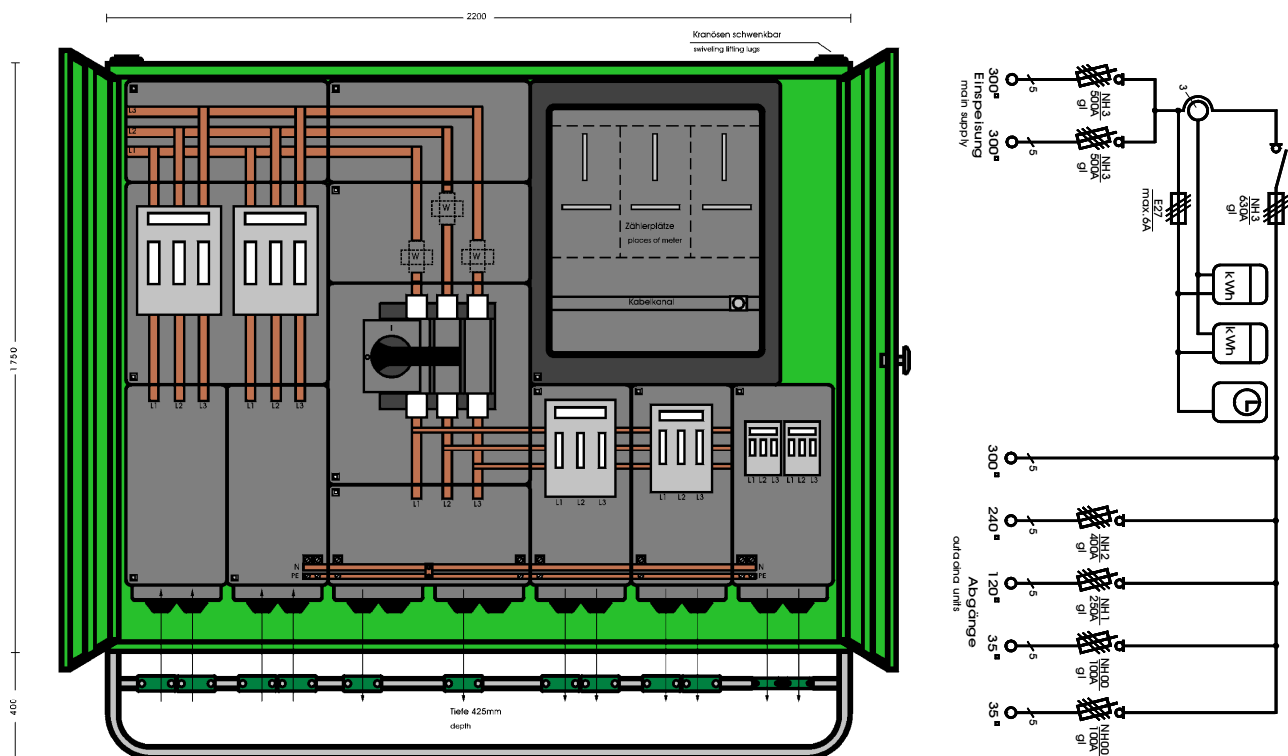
2200

Kranösen schwenkbar
swiveling lifting lugs

1750

400

L3
L2
L1

W
W
W

Zählerplätze
places of meter

Kabelkanal

L1 L2 L3
L1 L2 L3
L1 L2 L3
L1 L2 L3
L1 L2 L3
L1 L2 L3 L1 L2 L3

N
PE
N
PE

Tiefe 425mm
depth

Einspeisung
main supply

300□ 5
300□ 5

NH3 500A gl
NH3 500A gl

3

E27 max. 6A

NH3 630A gl

kWh
kWh

Abgänge
outgoing units

300□ 5
240□ 5
120□ 5
35□ 5
35□ 5

NH2 400A gl
NH1 250A gl
NH00 100A gl
NH00 100A gl